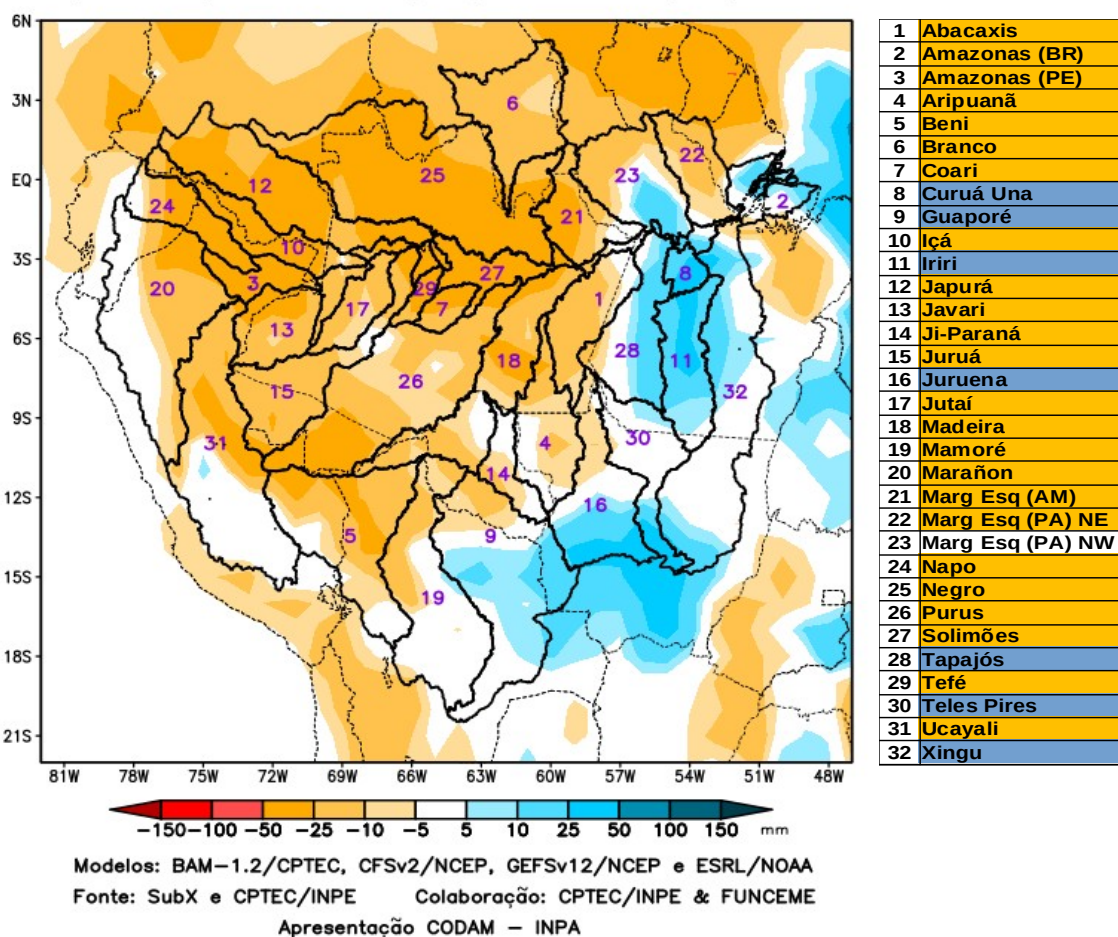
6N
3N
EQ
3S
6S
9S
12S
15S
18S
21S
81W 78W 75W 72W 69W 66W 63W 60W 57W 54W 51W 48W

6
22
23
2
12
25
24
21
10
3
20
27
29
8
1
13
17
7
28
11
18
26
32
15
31
4
30
14
16
5
9
19

−150 −100 −50 −25 −10 −5 5 10 25 50 100 150 mm

Modelos: BAM-1.2/CPTEC, CFSv2/NCEP, GEFSv12/NCEP e ESRL/NOAA
Fonte: SubX e CPTEC/INPE Colaboração: CPTEC/INPE & FUNCEME
Apresentação CODAM – INPA

| 1 | Abacaxis |
|---|---|
| 2 | Amazonas (BR) |
| 3 | Amazonas (PE) |
| 4 | Aripuanã |
| 5 | Beni |
| 6 | Branco |
| 7 | Coari |
| 8 | Curuá Una |
| 9 | Guaporé |
| 10 | Içá |
| 11 | Iriri |
| 12 | Japurá |
| 13 | Javari |
| 14 | Ji-Paraná |
| 15 | Juruá |
| 16 | Juruena |
| 17 | Jutaí |
| 18 | Madeira |
| 19 | Mamoré |
| 20 | Marañon |
| 21 | Marg Esq (AM) |
| 22 | Marg Esq (PA) NE |
| 23 | Marg Esq (PA) NW |
| 24 | Napo |
| 25 | Negro |
| 26 | Purus |
| 27 | Solimões |
| 28 | Tapajós |
| 29 | Tefé |
| 30 | Teles Pires |
| 31 | Ucayali |
| 32 | Xingu |